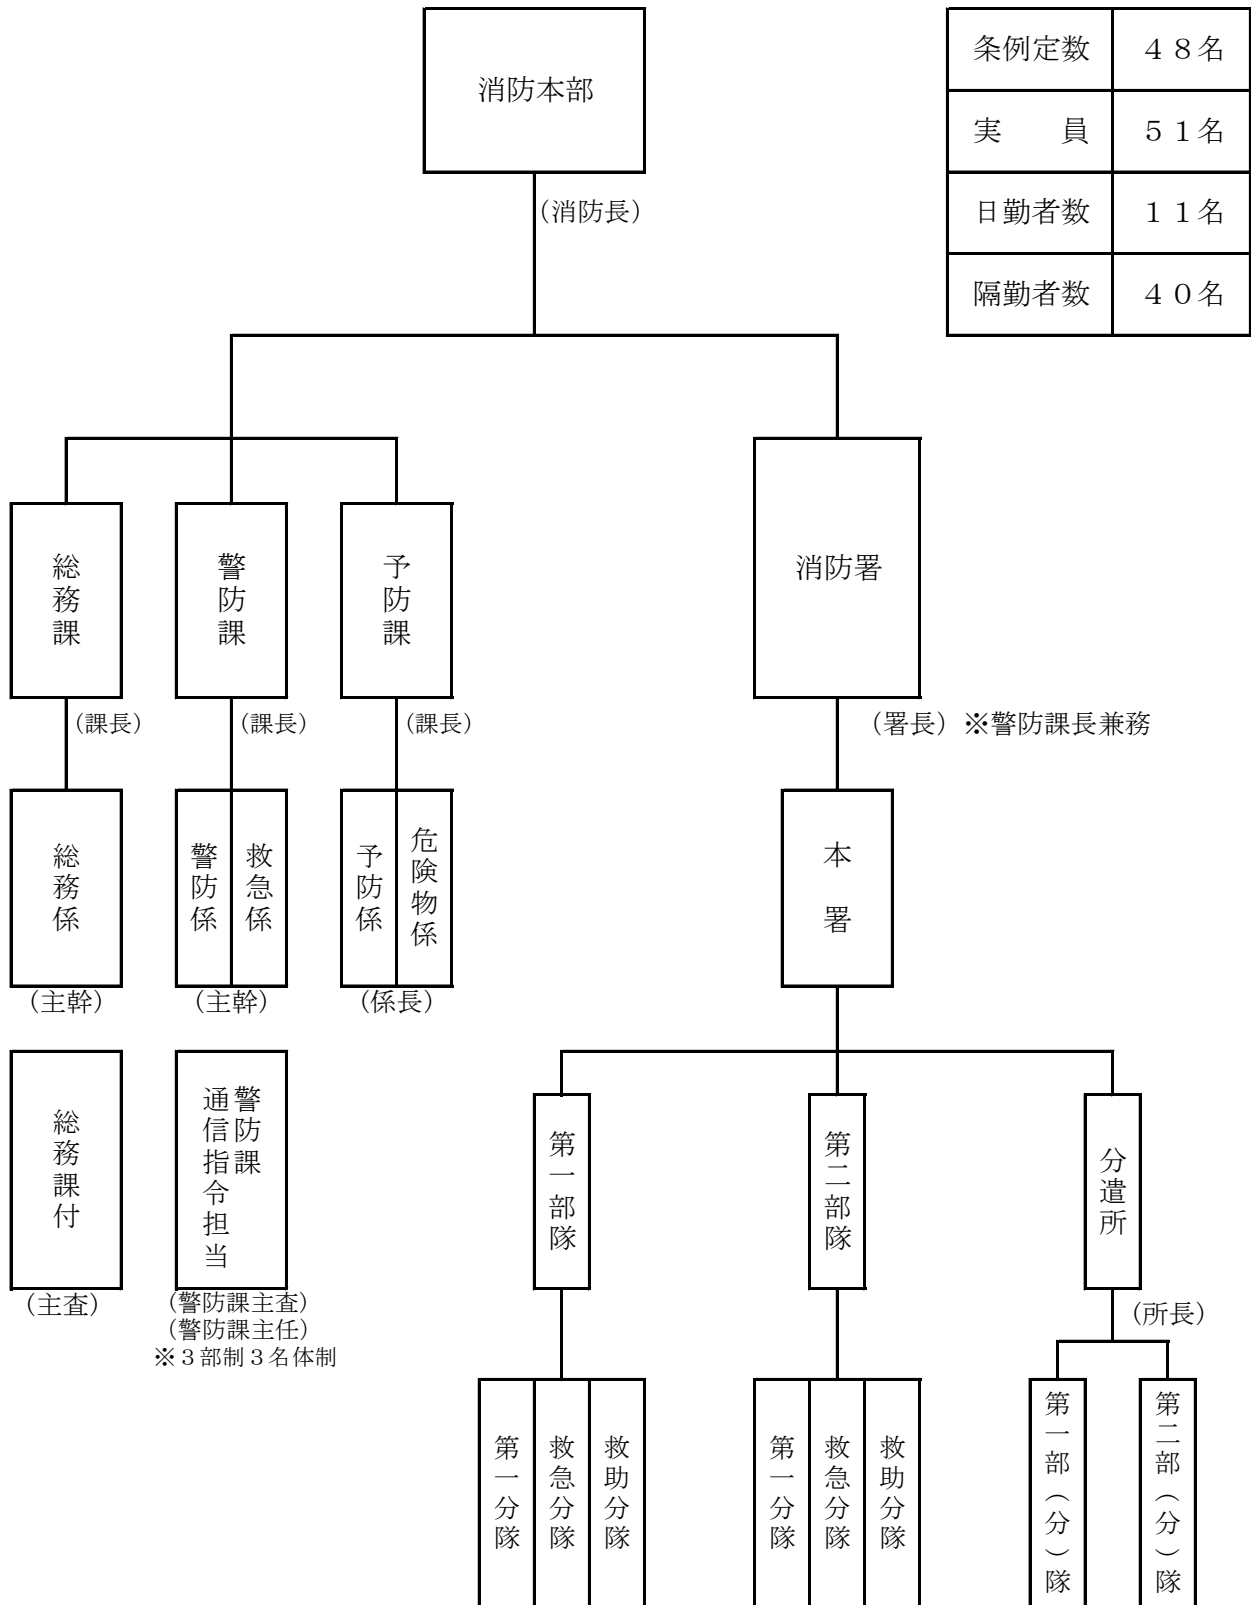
| 条例定数 | ４８名 |
|---|---|
| 実　　員 | ５１名 |
| 日勤者数 | １１名 |
| 隔勤者数 | ４０名 |

消防本部

（消防長）

総務課

（課長）

警防課

（課長）

予防課

（課長）

消防署

（署長）※警防課長兼務

総務係

（主幹）

警防係

救急係

（主幹）

予防係

危険物係

（係長）

本署

総務課付

（主査）

警防課通信指令担当

（警防課主査）
（警防課主任）
※３部制３名体制

第一部隊

第二部隊

分遣所

（所長）

第一分隊

救急分隊

救助分隊

第一分隊

救急分隊

救助分隊

第一部（分）隊

第二部（分）隊